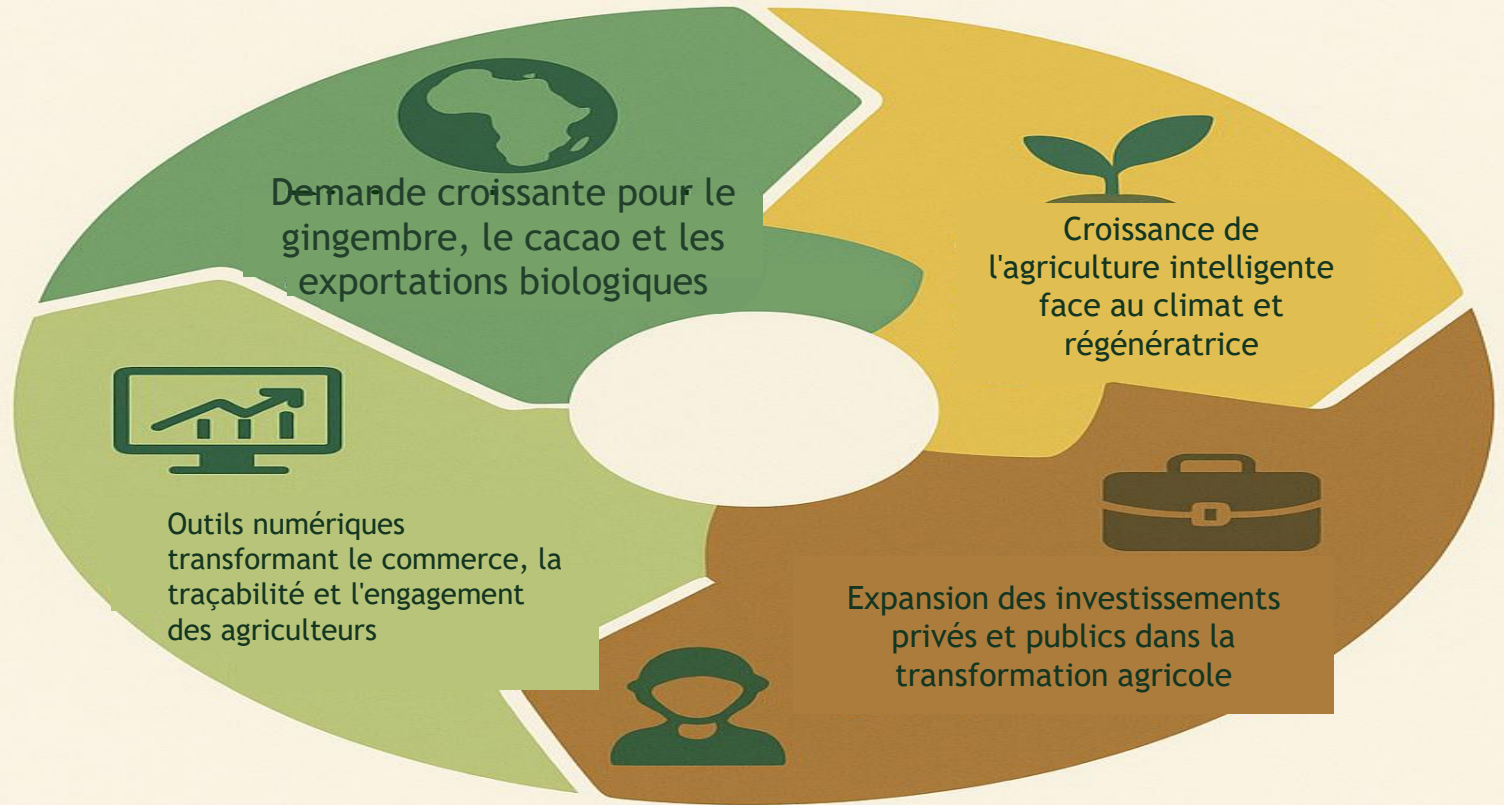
Demande croissante pour le gingembre, le cacao et les exportations biologiques

Croissance de l'agriculture intelligente face au climat et régénératrice

Expansion des investissements privés et publics dans la transformation agricole

Outils numériques transformant le commerce, la traçabilité et l'engagement des agriculteurs